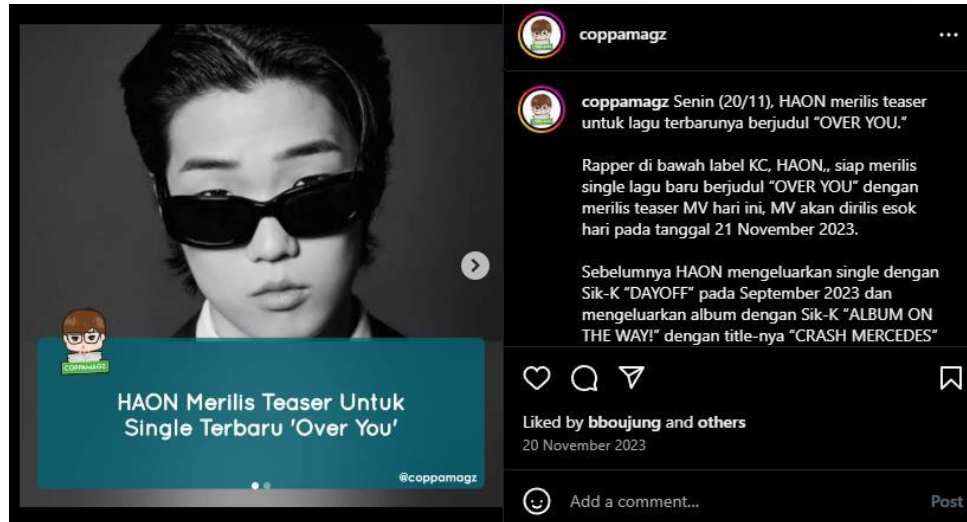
COPPAMAGZ

HAON Merilis Teaser Untuk Single Terbaru 'Over You'

@coppamagz

coppamagz ...

coppamagz Senin (20/11), HAON merilis teaser untuk lagu terbarunya berjudul "OVER YOU."

Rapper di bawah label KC, HAON,, siap merilis single lagu baru berjudul "OVER YOU" dengan merilis teaser MV hari ini, MV akan dirilis esok hari pada tanggal 21 November 2023.

Sebelumnya HAON mengeluarkan single dengan Sik-K "DAYOFF" pada September 2023 dan mengeluarkan album dengan Sik-K "ALBUM ON THE WAY!" dengan title-nya "CRASH MERCEDES"

Liked by bboujung and others
20 November 2023

Add a comment...
Post